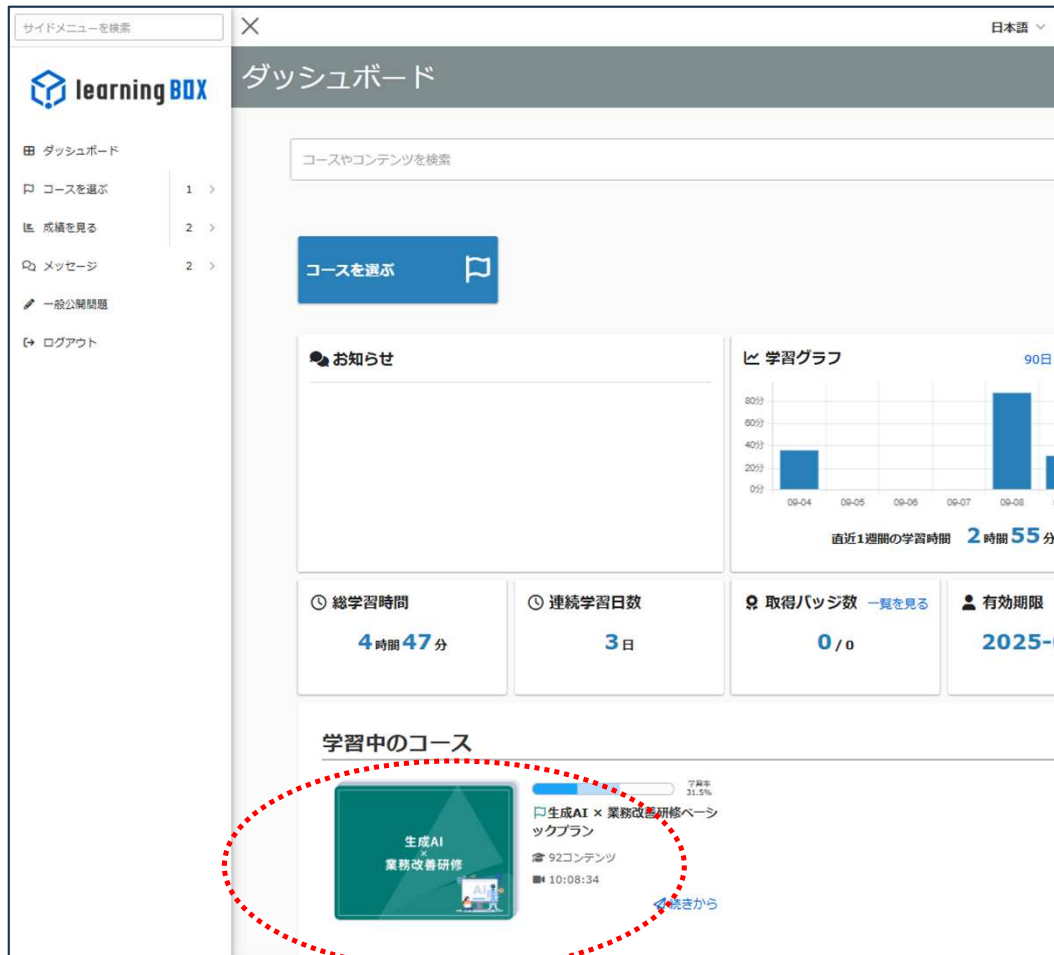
サイドメニューを検索

learningBOX

ダッシュボード
コースを選ぶ 1 >
成績を見る 2 >
メッセージ 2 >
一般公開問題
ログアウト

日本語

ダッシュボード

コースやコンテンツを検索

コースを選ぶ

お知らせ

学習グラフ 90日

80分
60分
40分
20分
0分
09-04 09-05 09-06 09-07 09-08

直近1週間の学習時間 2時間55分

総学習時間
4時間47分

連続学習日数
3日

取得バッジ数 一覧を見る
0/0

有効期限
2025-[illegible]

学習中のコース

了習率
31.5%

生成AI × 業務改善研修ベーシックプラン

92コンテンツ
10:08:34

続きから

生成AI
×
業務改善研修